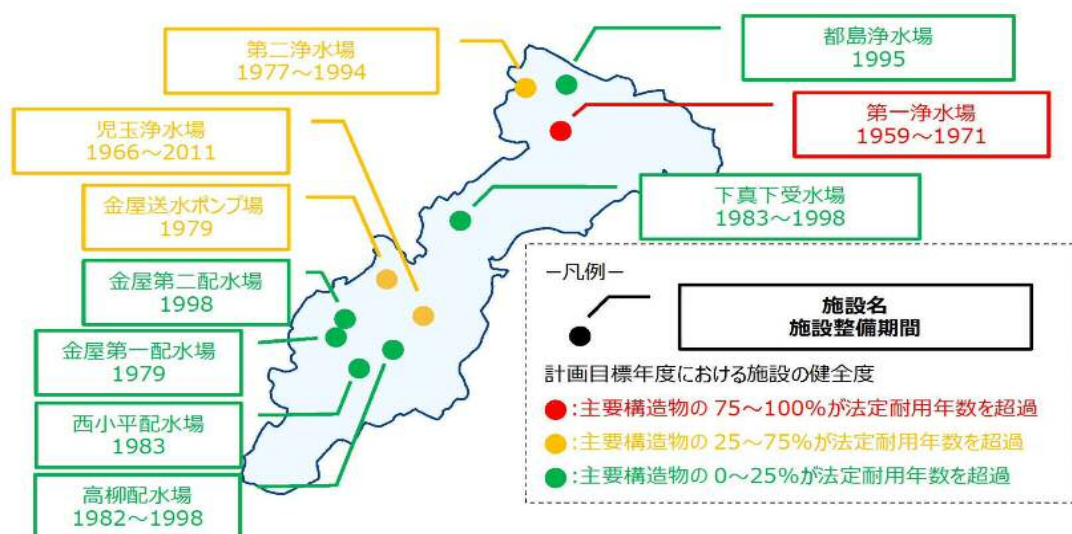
第二浄水場
1977～1994

都島浄水場
1995

第一浄水場
1959～1971

児玉浄水場
1966～2011

金屋送水ポンプ場
1979

下真下受水場
1983～1998

金屋第二配水場
1998

金屋第一配水場
1979

西小平配水場
1983

高柳配水場
1982～1998

－凡例－

施設名
施設整備期間

計画目標年度における施設の健全度
:主要構造物の 75～100%が法定耐用年数を超過
:主要構造物の 25～75%が法定耐用年数を超過
:主要構造物の 0～25%が法定耐用年数を超過